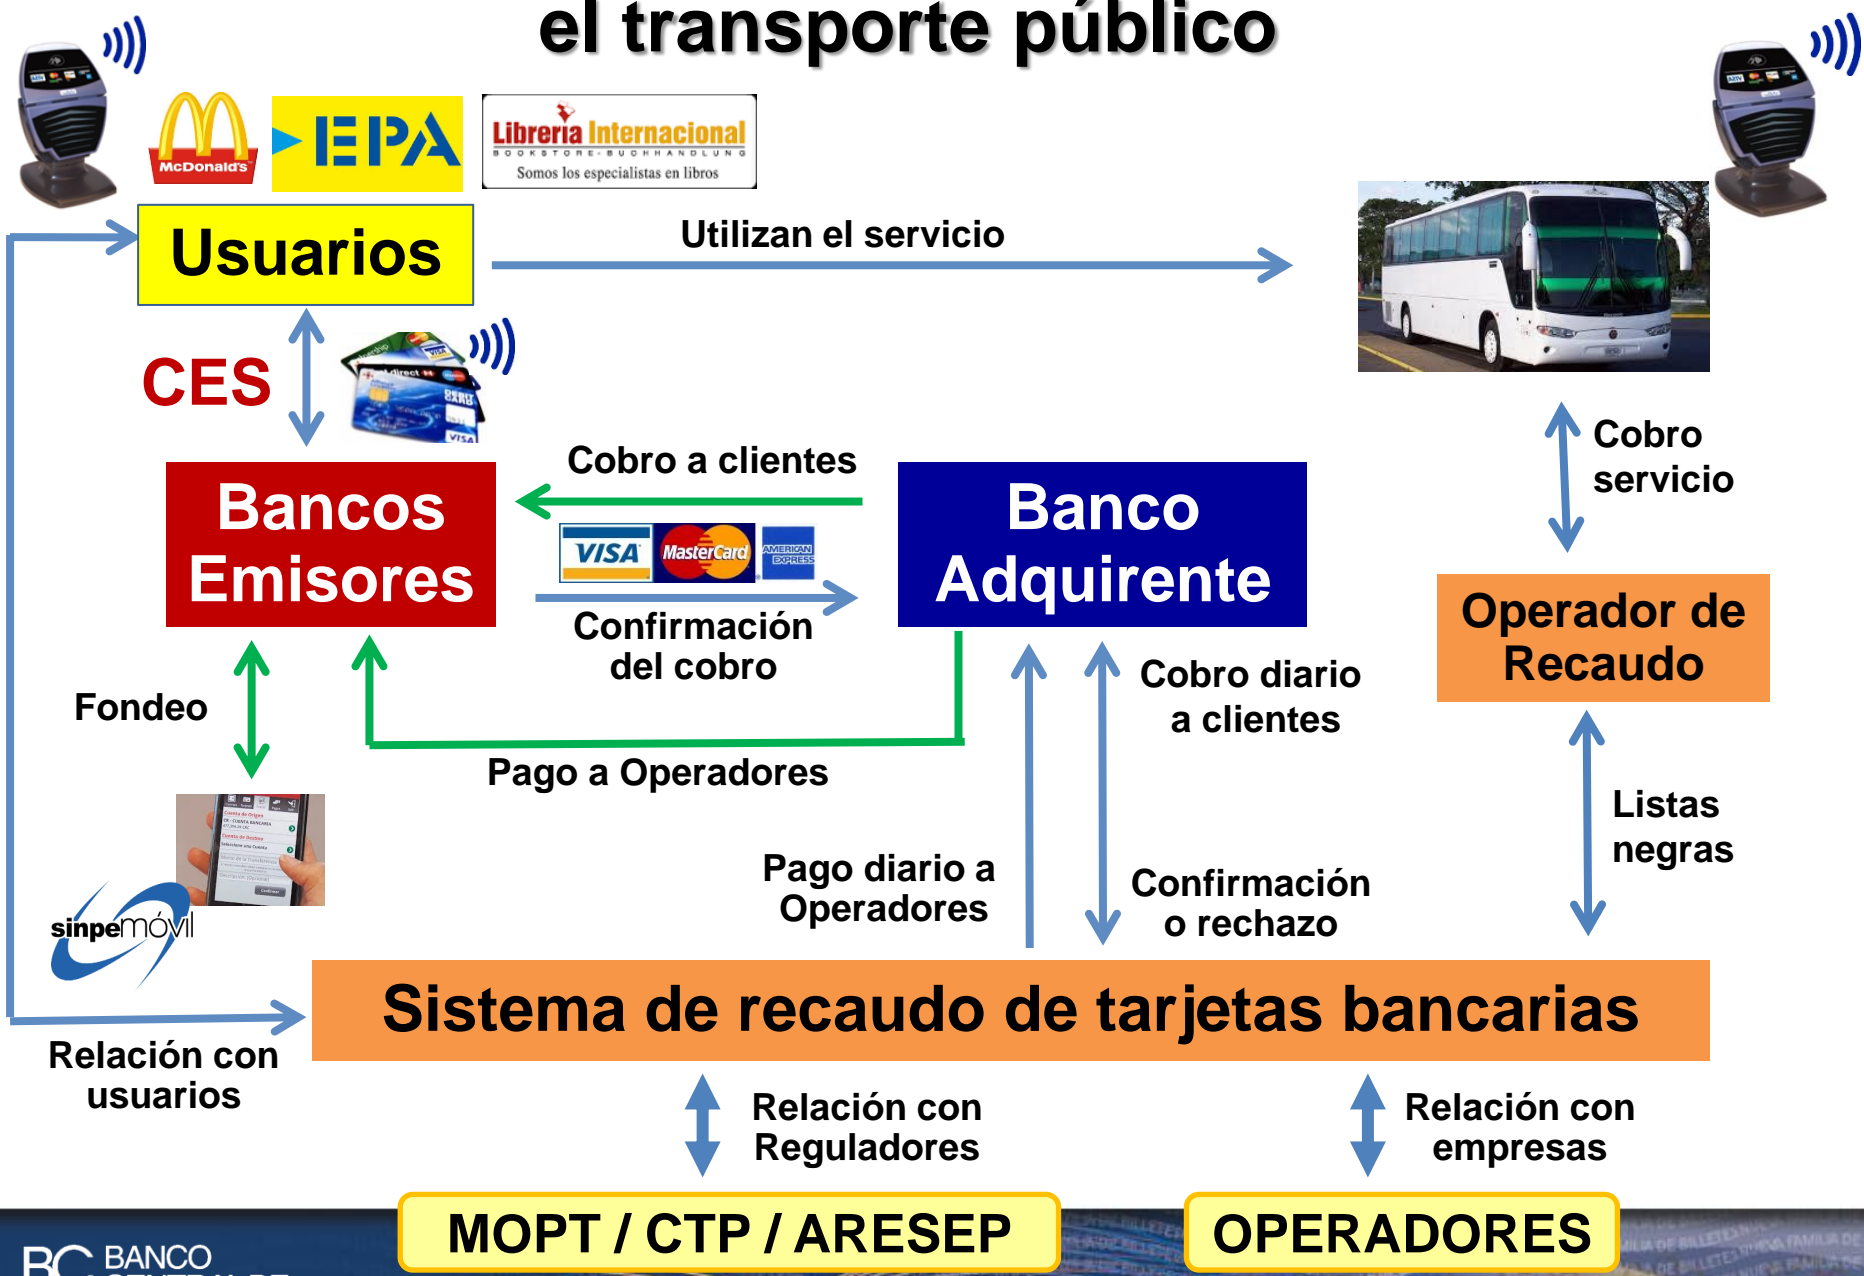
el transporte público

McDonald's

EPA

Librería Internacional
BOOKSTORE · BUCHHANDLUNG
Somos los especialistas en libros

Usuarios

Utilizan el servicio

CES

Cobro a clientes

Bancos Emisores

VISA MasterCard AMERICAN EXPRESS

Confirmación del cobro

Banco Adquirente

Cobro servicio

Operador de Recaudo

Fondeo

Pago a Operadores

Cobro diario a clientes

Listas negras

sinpe móvil

Pago diario a Operadores

Confirmación o rechazo

Sistema de recaudo de tarjetas bancarias

Relación con usuarios

Relación con Reguladores

Relación con empresas

MOPT / CTP / ARESEP

OPERADORES

BANCO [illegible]